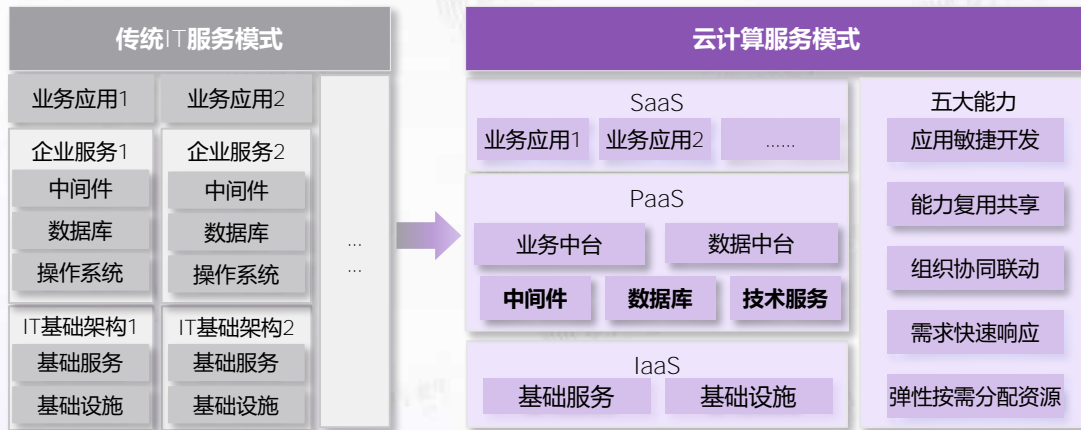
传统IT服务模式

业务应用1
业务应用2
企业服务1
中间件
数据库
操作系统
企业服务2
中间件
数据库
操作系统
IT基础架构1
基础服务
基础设施
IT基础架构2
基础服务
基础设施
...
...

云计算服务模式

SaaS
业务应用1
业务应用2
......
PaaS
业务中台
数据中台
中间件
数据库
技术服务
IaaS
基础服务
基础设施

五大能力
应用敏捷开发
能力复用共享
组织协同联动
需求快速响应
弹性按需分配资源